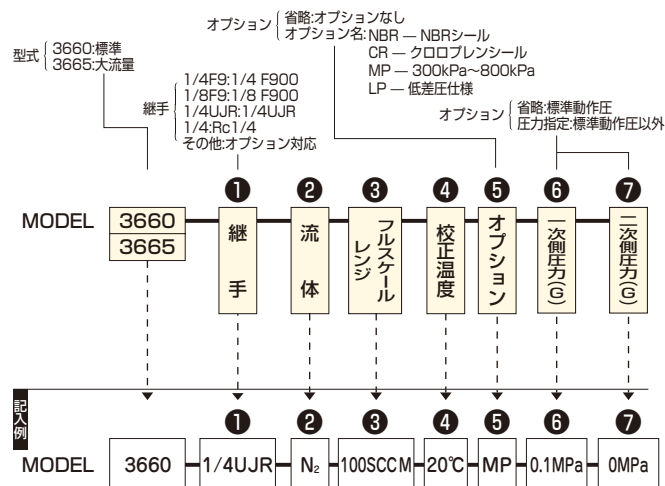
オプション { 省略:オプションなし
オプション名:NBR — NBRシール
CR — クロロプレンシール
MP — 300kPa~800kPa
LP — 低差圧仕様

型式 { 3660:標準
3665:大流量

継手 { 1/4F9:1/4 F900
1/8F9:1/8 F900
1/4UJR:1/4UJR
1/4:Rc1/4
その他:オプション対応

オプション { 省略:標準動作圧
圧力指定:標準動作圧以外

❶ ❷ ❸ ❹ ❺ ❻ ❼

MODEL 3660 / 3665 継手 流体 フルスケールレンジ 校正温度 オプション 一次側圧力(G) 二次側圧力(G)

記入例

❶ ❷ ❸ ❹ ❺ ❻ ❼

| MODEL | 3660 | 1/4UJR | $N_2$ | 100SCCM | 20℃ | MP | 0.1MPa | 0MPa |